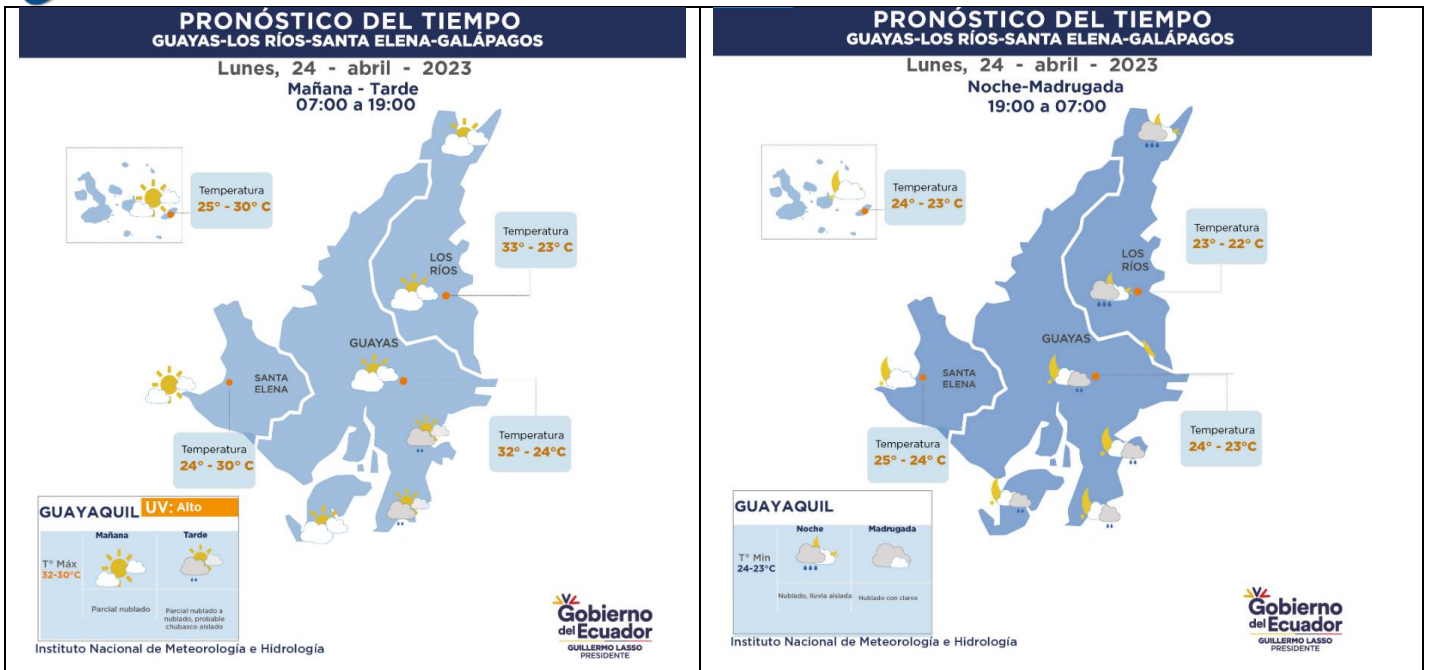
PRONÓSTICO DEL TIEMPO
GUAYAS-LOS RÍOS-SANTA ELENA-GALÁPAGOS

Lunes, 24 - abril - 2023
Mañana - Tarde
07:00 a 19:00

Temperatura
25° - 30° C

Temperatura
33° - 23° C

LOS RÍOS

GUAYAS

SANTA ELENA

Temperatura
24° - 30° C

Temperatura
32° - 24°C

GUAYAQUIL UV: Alto

| | Mañana | Tarde |
|---|---|---|
| T° Máx 32-30°C | Parcial nublado | Parcial nublado a nublado, probable chubasco aislado |

Instituto Nacional de Meteorología e Hidrología

Gobierno del Ecuador
GUILLERMO LASSO
PRESIDENTE

PRONÓSTICO DEL TIEMPO
GUAYAS-LOS RÍOS-SANTA ELENA-GALÁPAGOS

Lunes, 24 - abril - 2023
Noche-Madrugada
19:00 a 07:00

Temperatura
24° - 23° C

Temperatura
23° - 22° C

LOS RÍOS

GUAYAS

SANTA ELENA

Temperatura
25° - 24° C

Temperatura
24° - 23°C

GUAYAQUIL

| | Noche | Madrugada |
|---|---|---|
| T° Min 24-23°C | Nublado, lluvia aislada | Nublado con claros |

Instituto Nacional de Meteorología e Hidrología

Gobierno del Ecuador
GUILLERMO LASSO
PRESIDENTE